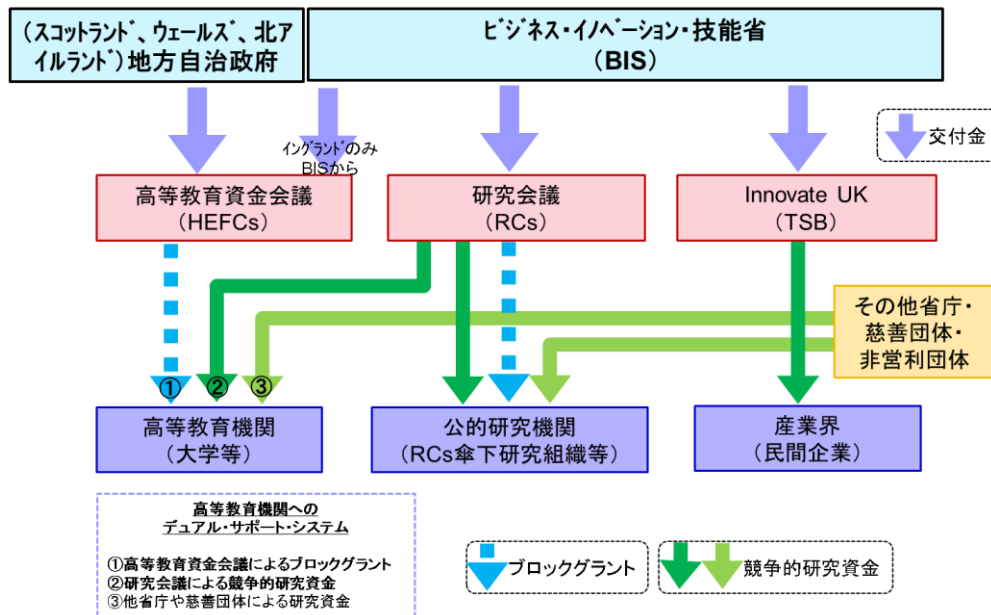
（スコットランド、ウェールズ、北アイルランド）地方自治政府

ビジネス・イノベーション・技能省
（BIS）

交付金

イングランドのみBISから

高等教育資金会議
（HEFCs）

研究会議
（RCs）

Innovate UK
（TSB）

その他省庁・
慈善団体・
非営利団体

①　②　③

高等教育機関
（大学等）

公的研究機関
（RCs傘下研究組織等）

産業界
（民間企業）

高等教育機関への
デュアル・サポート・システム

①高等教育資金会議によるブロックグラント
②研究会議による競争的研究資金
③他省庁や慈善団体による研究資金

ブロックグラント

競争的研究資金